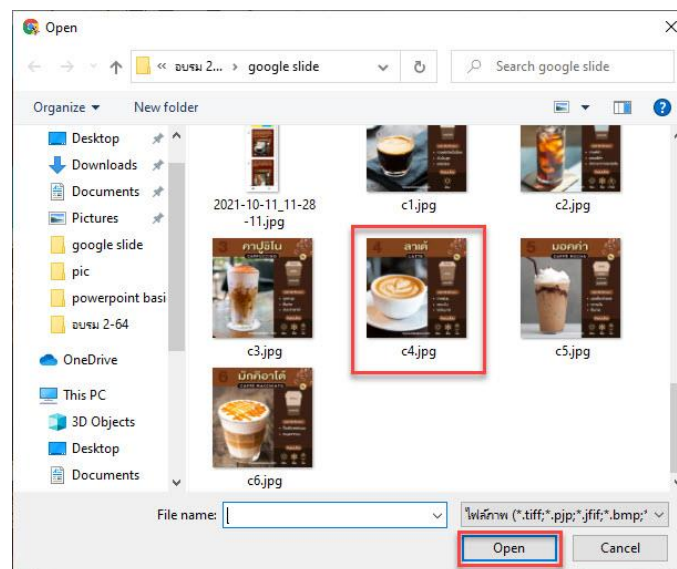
Open

« อบรม 2... › google slide

Search google slide

Organize ▾ New folder

Desktop
Downloads
Documents
Pictures
google slide
pic
powerpoint basi
อบรม 2-64
OneDrive
This PC
3D Objects
Desktop
Documents

2021-10-11_11-28-11.jpg
c1.jpg
c2.jpg
คาปูชิโน
c3.jpg
ลาเต้
c4.jpg
มอคค่า
c5.jpg
มัคคิอาโต้
c6.jpg

File name:
ไฟล์ภาพ (*.tiff;*.pjp;*.jfif;*.bmp;*
Open
Cancel